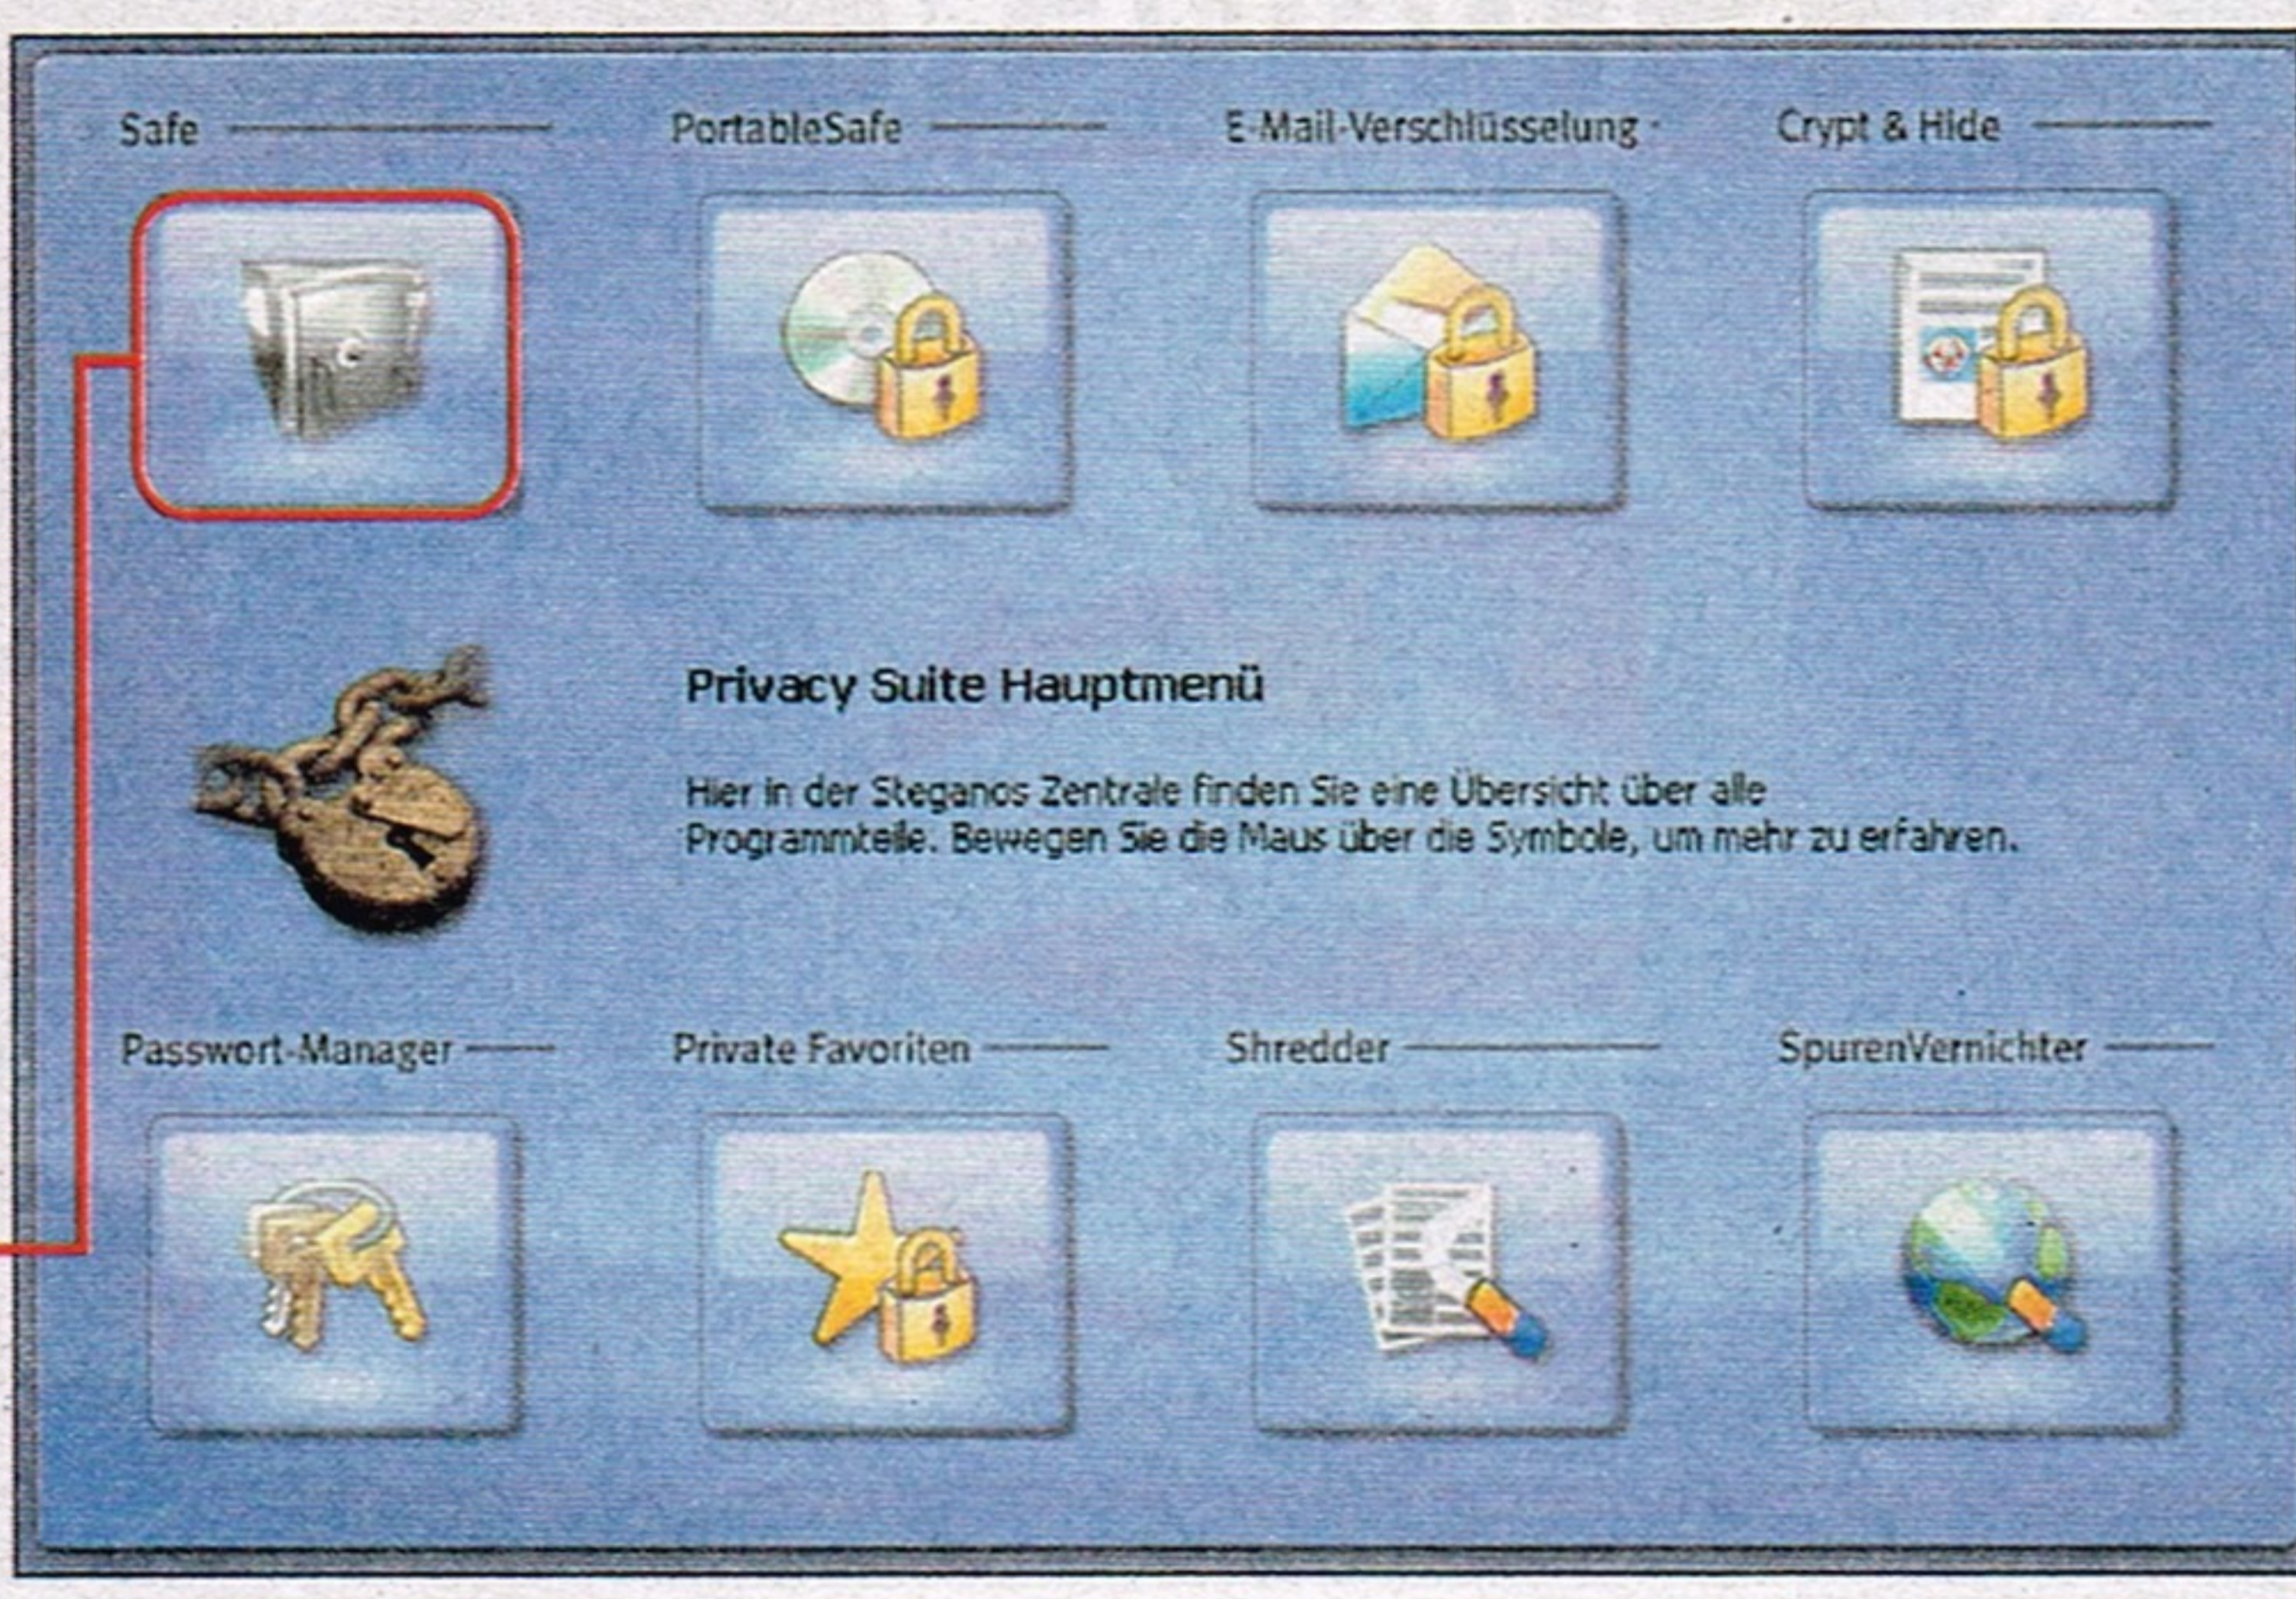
Safe

PortableSafe

E-Mail-Verschlüsselung

Crypt & Hide

Privacy Suite Hauptmenü

Hier in der Steganos Zentrale finden Sie eine Übersicht über alle Programmteile. Bewegen Sie die Maus über die Symbole, um mehr zu erfahren.

Passwort-Manager

Private Favoriten

Shredder

SpurenVernichter